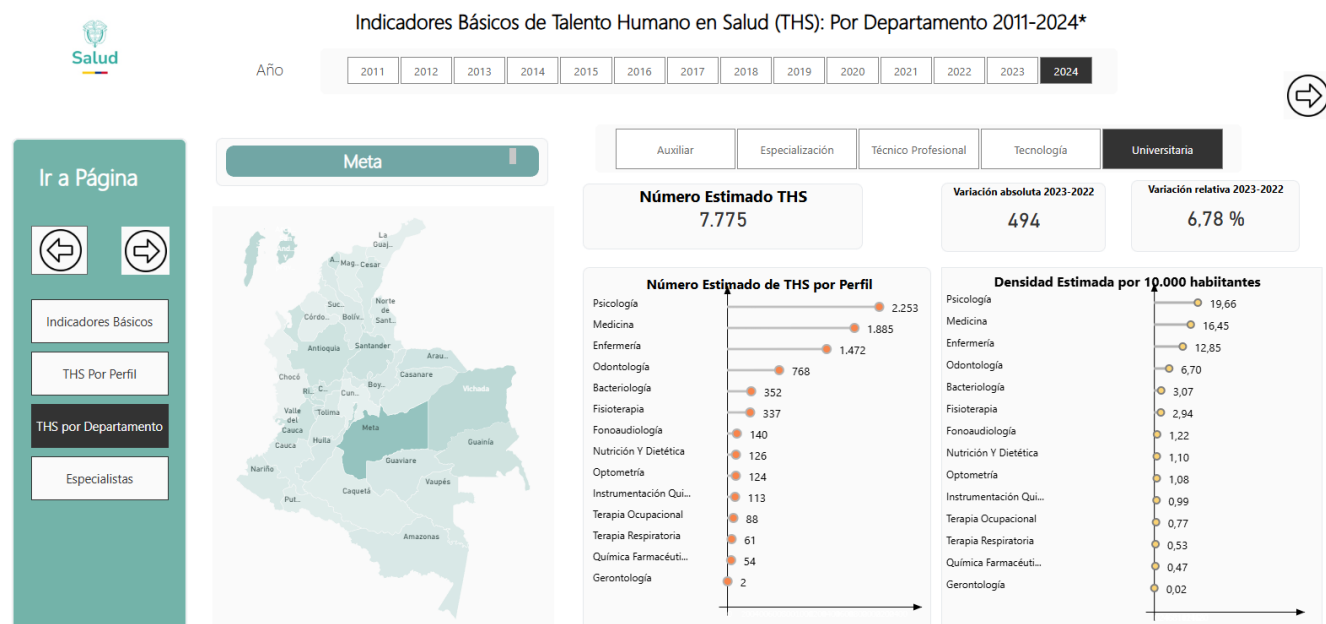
Salud

Indicadores Básicos de Talento Humano en Salud (THS): Por Departamento 2011-2024*

Año

| 2011 | 2012 | 2013 | 2014 | 2015 | 2016 | 2017 | 2018 | 2019 | 2020 | 2021 | 2022 | 2023 | 2024 |
|---|---|---|---|---|---|---|---|---|---|---|---|---|---|

Ir a Página

Indicadores Básicos

THS Por Perfil

THS por Departamento

Especialistas

Meta

La Guaj... Mag... Cesar Suc... Córdo... Bolív... Norte de Sant... Antioquia Santander Arau... Casanare Vichada Chocó Ri... Cun... Boy... Valle del Cauca Tolima Meta Guainía Cauca Huila Guaviare Nariño Put... Caquetá Vaupés Amazonas

Auxiliar | Especialización | Técnico Profesional | Tecnología | Universitaria

Número Estimado THS
7.775

Variación absoluta 2023-2022
494

Variación relativa 2023-2022
6,78 %

Número Estimado de THS por Perfil

| Perfil | Número |
|---|---|
| Psicología | 2.253 |
| Medicina | 1.885 |
| Enfermería | 1.472 |
| Odontología | 768 |
| Bacteriología | 352 |
| Fisioterapia | 337 |
| Fonoaudiología | 140 |
| Nutrición Y Dietética | 126 |
| Optometría | 124 |
| Instrumentación Qui... | 113 |
| Terapia Ocupacional | 88 |
| Terapia Respiratoria | 61 |
| Química Farmacéuti... | 54 |
| Gerontología | 2 |

Densidad Estimada por 10.000 habiitantes

| Perfil | Densidad |
|---|---|
| Psicología | 19,66 |
| Medicina | 16,45 |
| Enfermería | 12,85 |
| Odontología | 6,70 |
| Bacteriología | 3,07 |
| Fisioterapia | 2,94 |
| Fonoaudiología | 1,22 |
| Nutrición Y Dietética | 1,10 |
| Optometría | 1,08 |
| Instrumentación Qui... | 0,99 |
| Terapia Ocupacional | 0,77 |
| Terapia Respiratoria | 0,53 |
| Química Farmacéuti... | 0,47 |
| Gerontología | 0,02 |